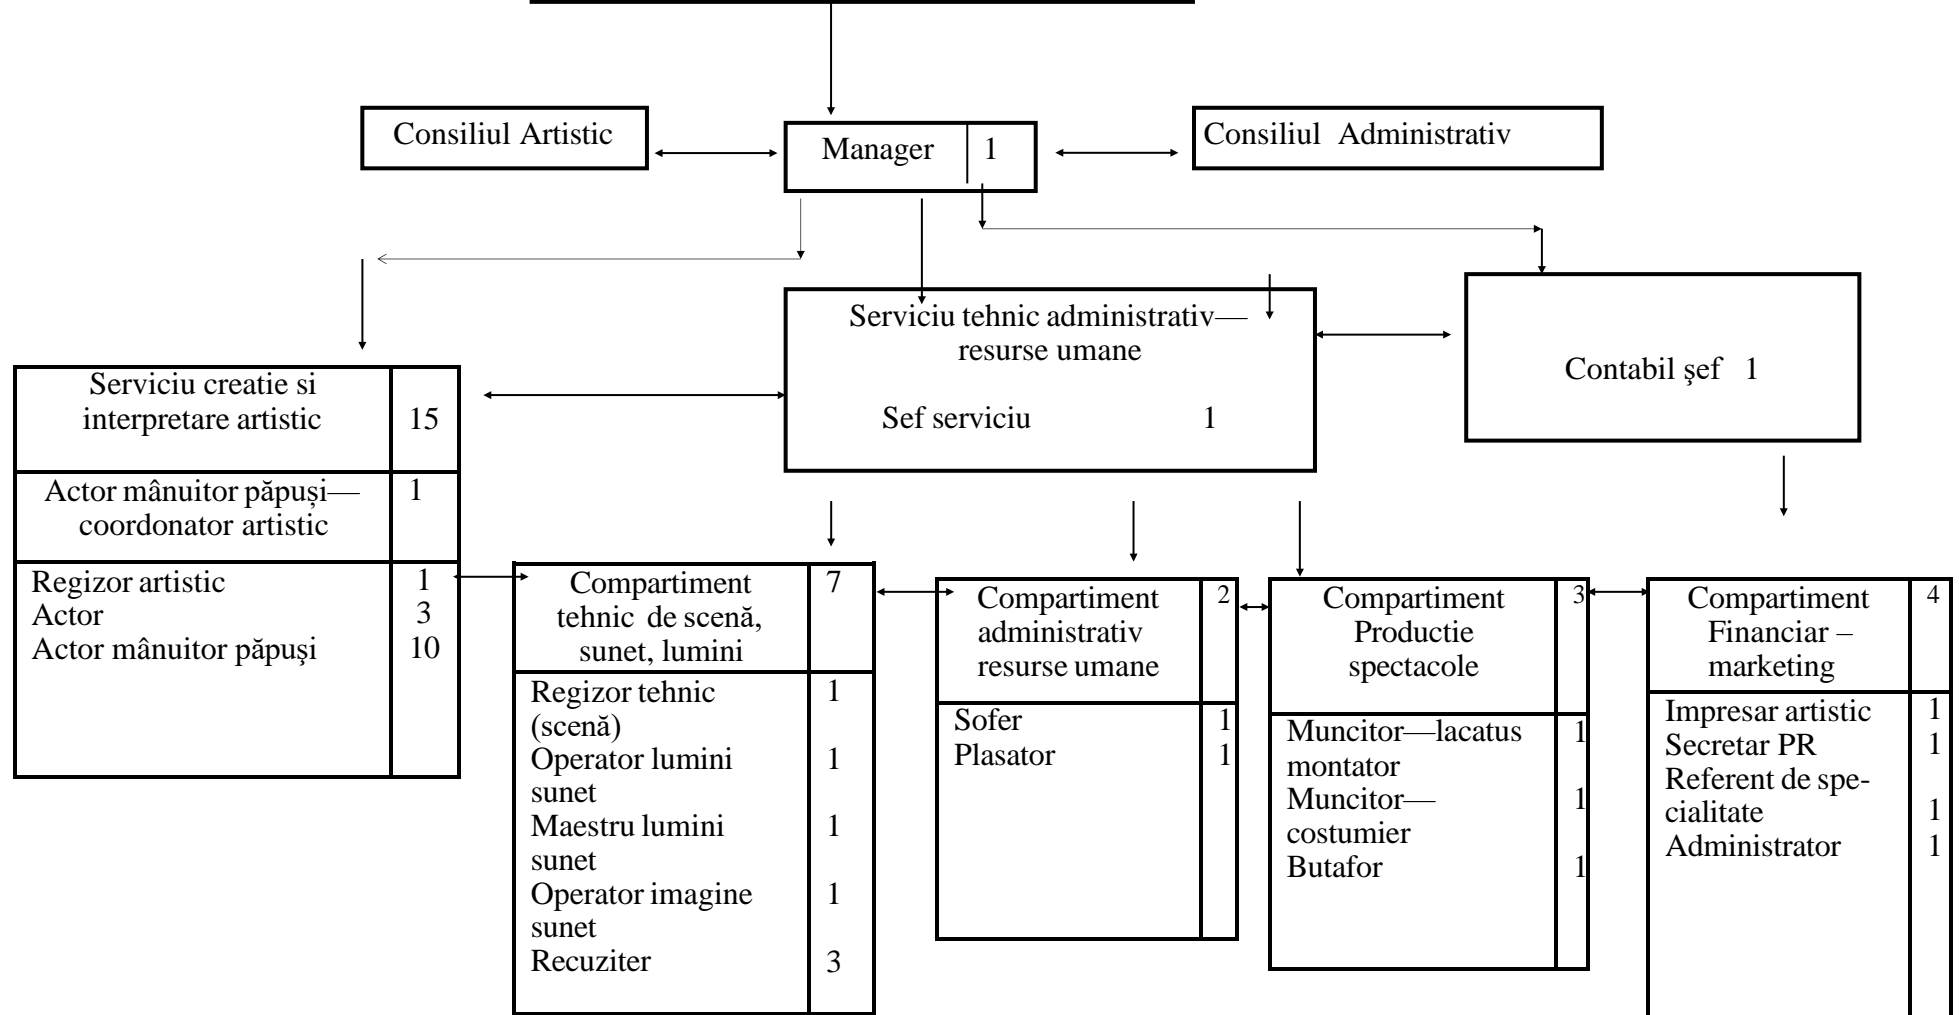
Consiliul Artistic

Manager 1

Consiliul Administrativ

Serviciu tehnic administrativ— resurse umane

Sef serviciu 1

Contabil şef 1

| Serviciu creatie si interpretare artistic | 15 |
|---|---|
| Actor mânuitor păpuși— coordonator artistic | 1 |
| Regizor artistic | 1 |
| Actor | 3 |
| Actor mânuitor păpuşi | 10 |

| Compartiment tehnic de scenă, sunet, lumini | 7 |
|---|---|
| Regizor tehnic (scenă) | 1 |
| Operator lumini sunet | 1 |
| Maestru lumini sunet | 1 |
| Operator imagine sunet | 1 |
| Recuziter | 3 |

| Compartiment administrativ resurse umane | 2 |
|---|---|
| Sofer | 1 |
| Plasator | 1 |

| Compartiment Productie spectacole | 3 |
|---|---|
| Muncitor—lacatus montator | 1 |
| Muncitor—costumier | 1 |
| Butafor | 1 |

| Compartiment Financiar – marketing | 4 |
|---|---|
| Impresar artistic | 1 |
| Secretar PR | 1 |
| Referent de specialitate | 1 |
| Administrator | 1 |